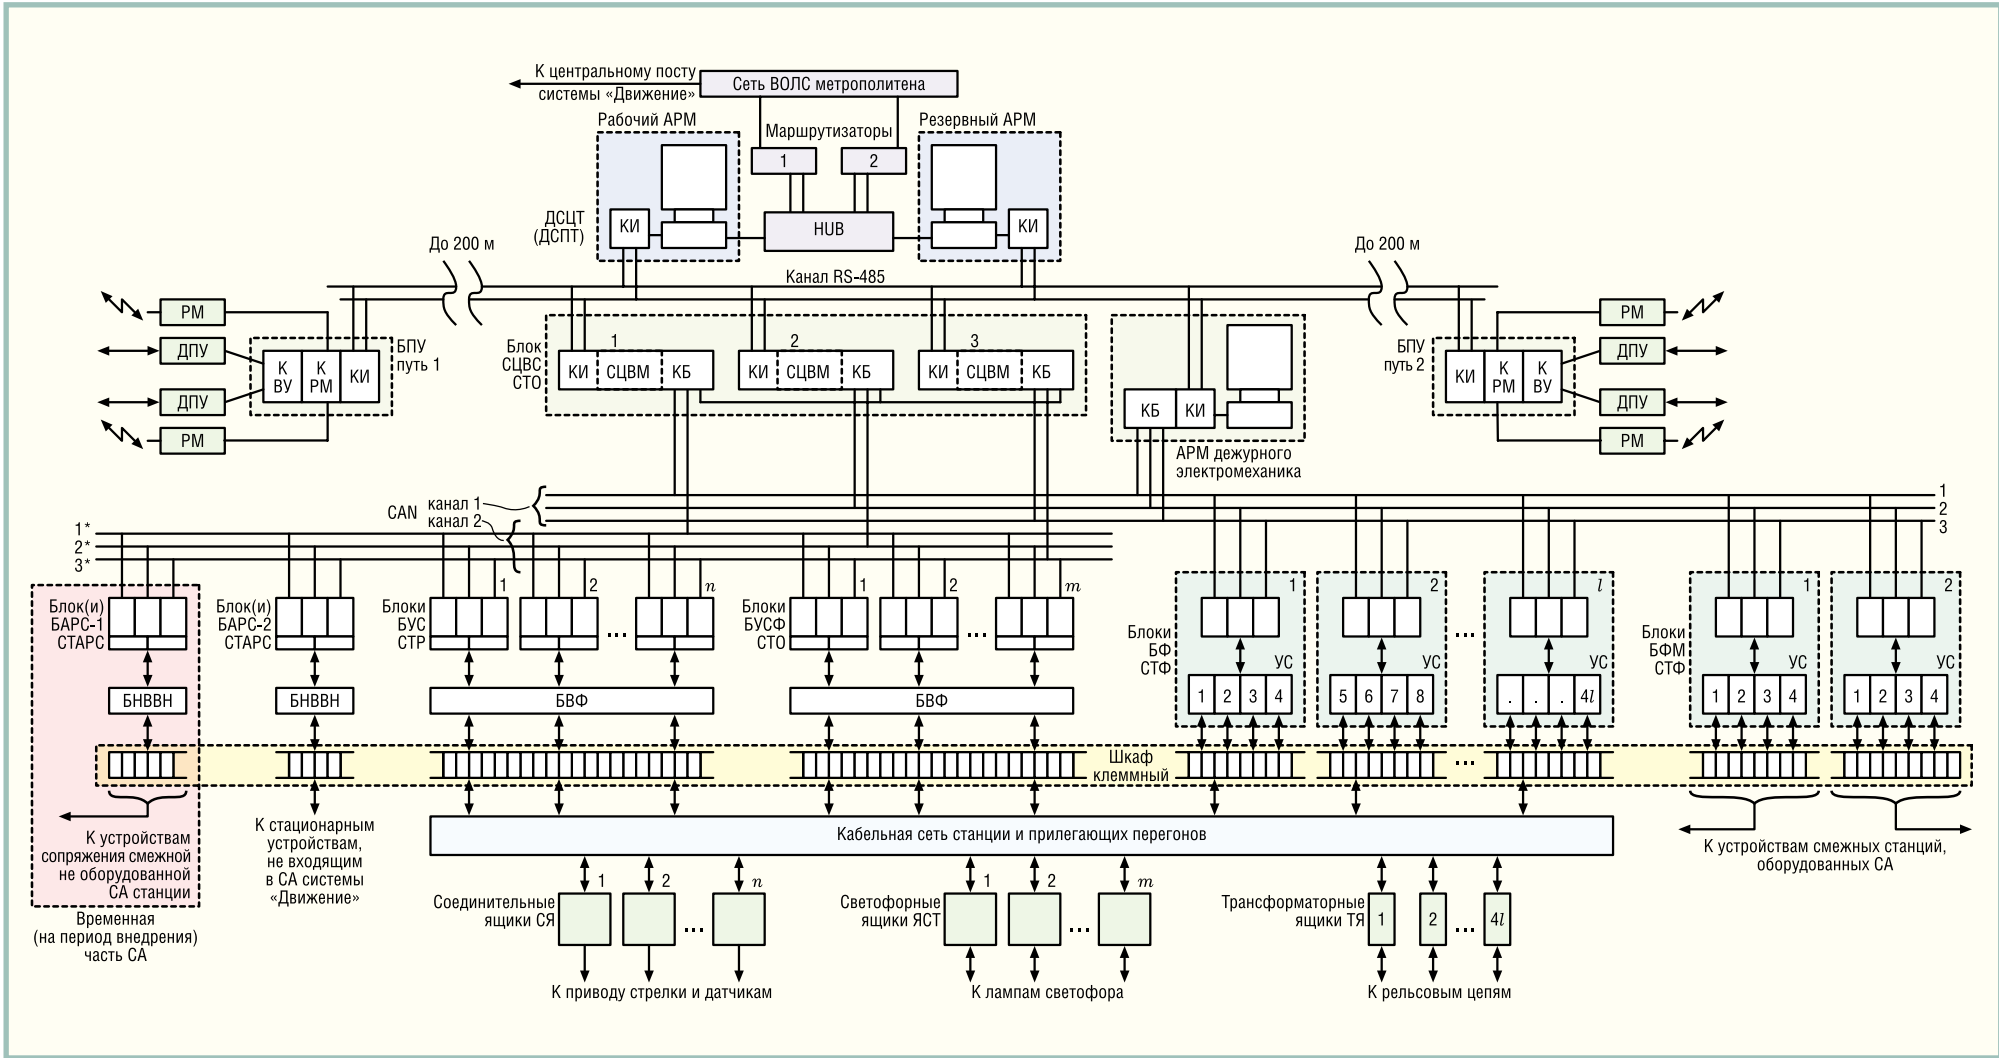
К центральному посту системы «Движение»

Сеть ВОЛС метрополитена

Рабочий АРМ

Маршрутизаторы

Резервный АРМ

1

2

ДСЦТ (ДСПТ)

КИ

HUB

КИ

До 200 м

Канал RS-485

До 200 м

РМ

ДПУ

ДПУ

РМ

К ВУ

К РМ

КИ

БПУ путь 1

Блок СЦВС СТО

1

КИ

СЦВМ

КБ

2

КИ

СЦВМ

КБ

3

КИ

СЦВМ

КБ

КБ

КИ

АРМ дежурного электромеханика

РМ

ДПУ

ДПУ

РМ

БПУ путь 2

КИ

К РМ

К ВУ

CAN

канал 1

канал 2

1

2

3

1*

2*

3*

Блок(и) БАРС-1 СТАРС

Блок(и) БАРС-2 СТАРС

Блоки БУС СТР

1

2

$n$

Блоки БУСФ СТО

1

2

$m$

Блоки БФ СТФ

1

УС

1 2 3 4

2

УС

5 6 7 8

$l$

УС

. . . 4$l$

Блоки БФМ СТФ

1

УС

1 2 3 4

2

УС

1 2 3 4

БНВВН

БНВВН

БВФ

БВФ

Шкаф клеммный

К устройствам сопряжения смежной не оборудованной СА станции

Временная (на период внедрения) часть СА

К стационарным устройствам, не входящим в СА системы «Движение»

Кабельная сеть станции и прилегающих перегонов

К устройствам смежных станций, оборудованных СА

Соединительные ящики СЯ

1

2

$n$

Светофорные ящики ЯСТ

1

2

$m$

Трансформаторные ящики ТЯ

1

2

4$l$

К приводу стрелки и датчикам

К лампам светофора

К рельсовым цепям